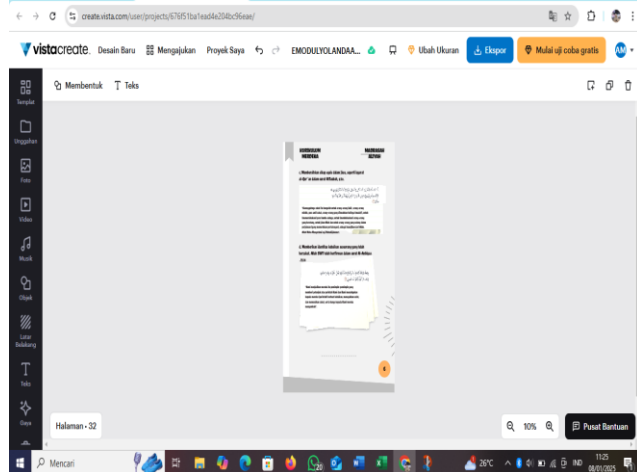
create.vista.com/user/projects/676f51ba1ead4e204bc96eae/

vistacreate. Desain Baru Mengajukan Proyek Saya EMODULYOLANDAA... Ubah Ukuran Ekspor Mulai uji coba gratis AM

Templat Unggahan Foto Video Musik Objek Latar Belakang Teks Gaya

Membentuk Teks

KURIKULUM MERDEKA

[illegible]

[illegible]

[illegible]

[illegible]

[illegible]

Halaman • 32

10%

Pusat Bantuan

Mencari

26°C IND 11:25 08/01/2025